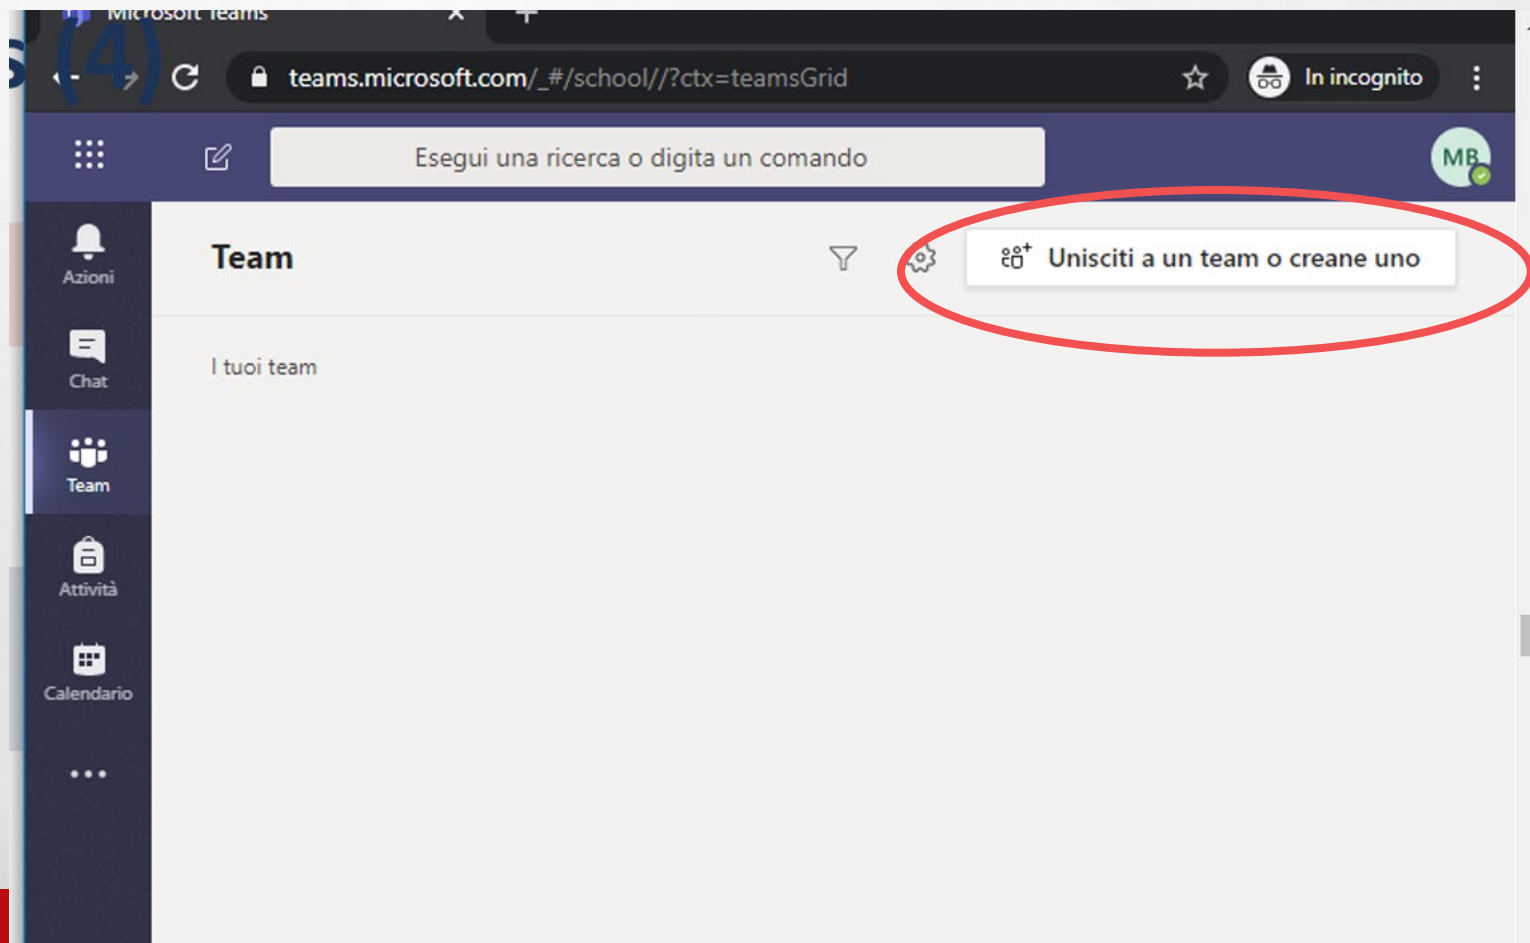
Microsoft Teams

teams.microsoft.com/_#/school//?ctx=teamsGrid

In incognito

Esegui una ricerca o digita un comando

MB

Azioni

Chat

Team

Attività

Calendario

...

Team

Unisciti a un team o creane uno

I tuoi team